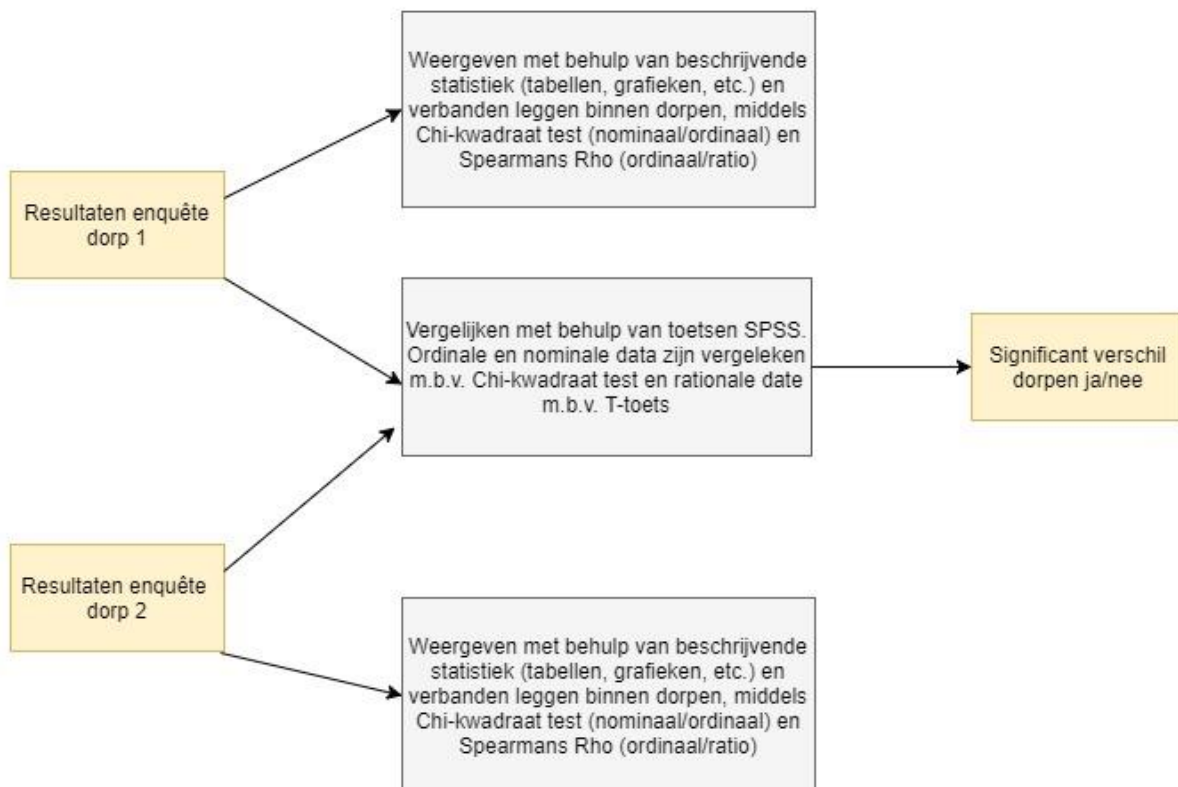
Weergeven met behulp van beschrijvende statistiek (tabellen, grafieken, etc.) en verbanden leggen binnen dorpen, middels Chi-kwadraat test (nominaal/ordinaal) en Spearmans Rho (ordinaal/ratio)

Resultaten enquête dorp 1

Vergelijken met behulp van toetsen SPSS. Ordinale en nominale data zijn vergeleken m.b.v. Chi-kwadraat test en rationale date m.b.v. T-toets

Significant verschil dorpen ja/nee

Resultaten enquête dorp 2

Weergeven met behulp van beschrijvende statistiek (tabellen, grafieken, etc.) en verbanden leggen binnen dorpen, middels Chi-kwadraat test (nominaal/ordinaal) en Spearmans Rho (ordinaal/ratio)